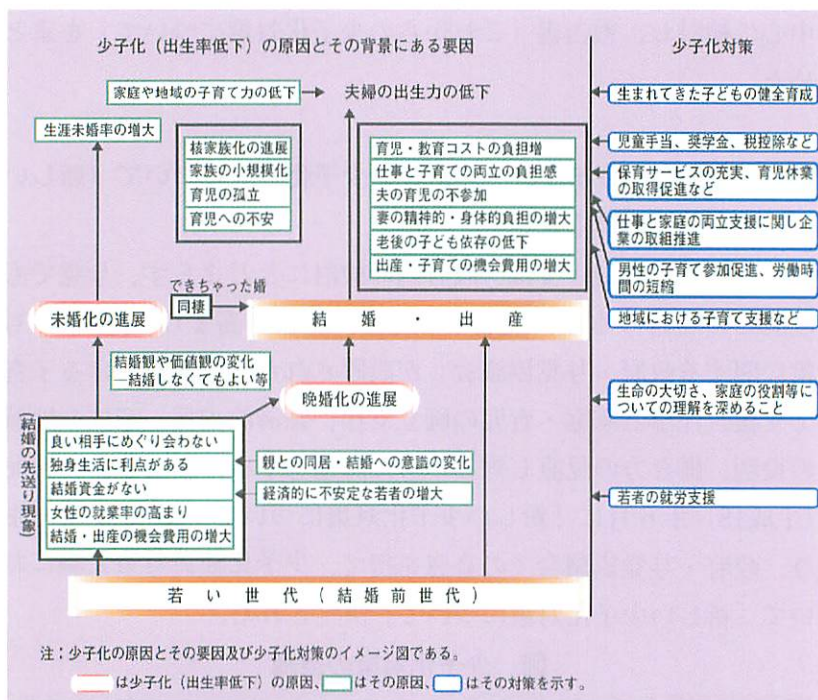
少子化（出生率低下）の原因とその背景にある要因

少子化対策

家庭や地域の子育て力の低下

夫婦の出生力の低下

生涯未婚率の増大

核家族化の進展
家族の小規模化
育児の孤立
育児への不安

育児・教育コストの負担増
仕事と子育ての両立の負担感
夫の育児の不参加
妻の精神的・身体的負担の増大
老後の子ども依存の低下
出産・子育ての機会費用の増大

できちゃった婚

同棲

未婚化の進展

結　婚　・　出　産

結婚観や価値観の変化
—結婚しなくてもよい等

晩婚化の進展

（結婚の先送り現象）

良い相手にめぐり会わない
独身生活に利点がある
結婚資金がない
女性の就業率の高まり
結婚・出産の機会費用の増大

親との同居・結婚への意識の変化
経済的に不安定な若者の増大

若　い　世　代（結婚前世代）

生まれてきた子どもの健全育成
児童手当、奨学金、税控除など
保育サービスの充実、育児休業の取得促進など
仕事と家庭の両立支援に関し企業の取組推進
男性の子育て参加促進、労働時間の短縮
地域における子育て支援など
生命の大切さ、家庭の役割等についての理解を深めること
若者の就労支援

注：少子化の原因とその要因及び少子化対策のイメージ図である。
は少子化（出生率低下）の原因、　はその原因、　はその対策を示す。